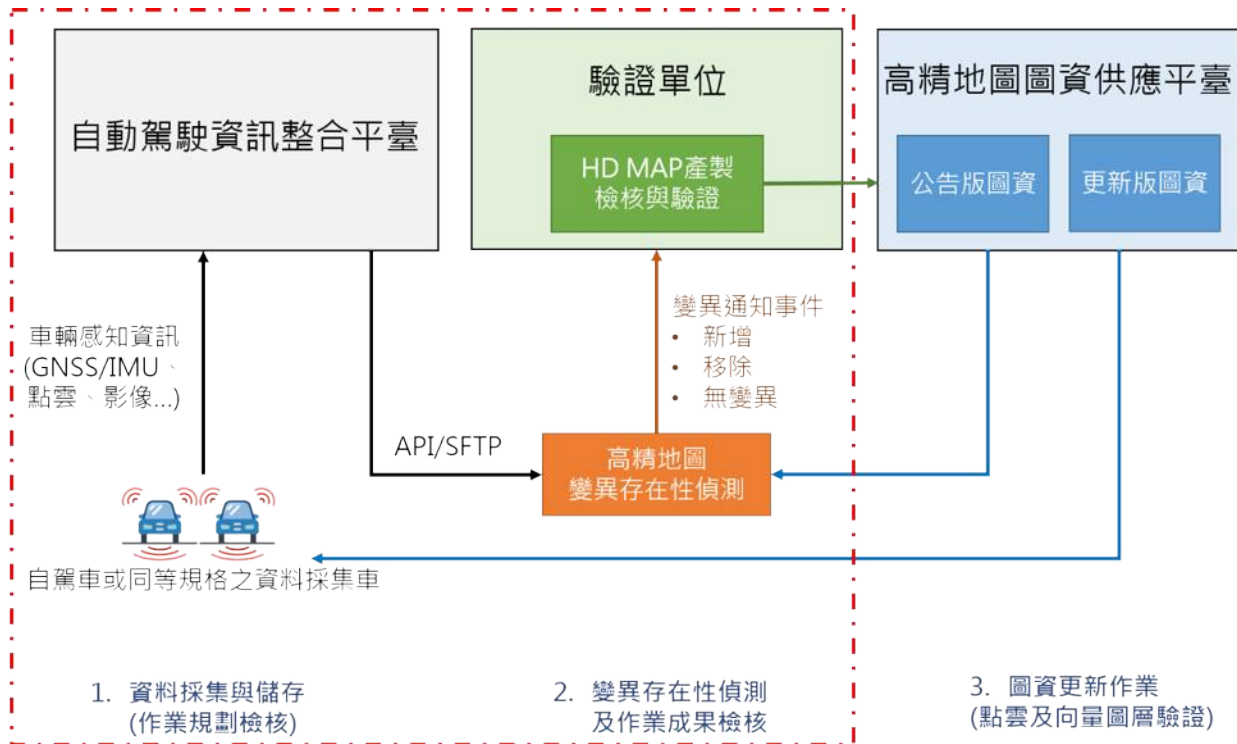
自動駕駛資訊整合平臺

驗證單位

HD MAP產製
檢核與驗證

高精地圖圖資供應平臺

公告版圖資

更新版圖資

車輛感知資訊
(GNSS/IMU、
點雲、影像...)

變異通知事件
• 新增
• 移除
• 無變異

API/SFTP

高精地圖
變異存在性偵測

自駕車或同等規格之資料採集車

1. 資料採集與儲存
(作業規劃檢核)

2. 變異存在性偵測
及作業成果檢核

3. 圖資更新作業
(點雲及向量圖層驗證)